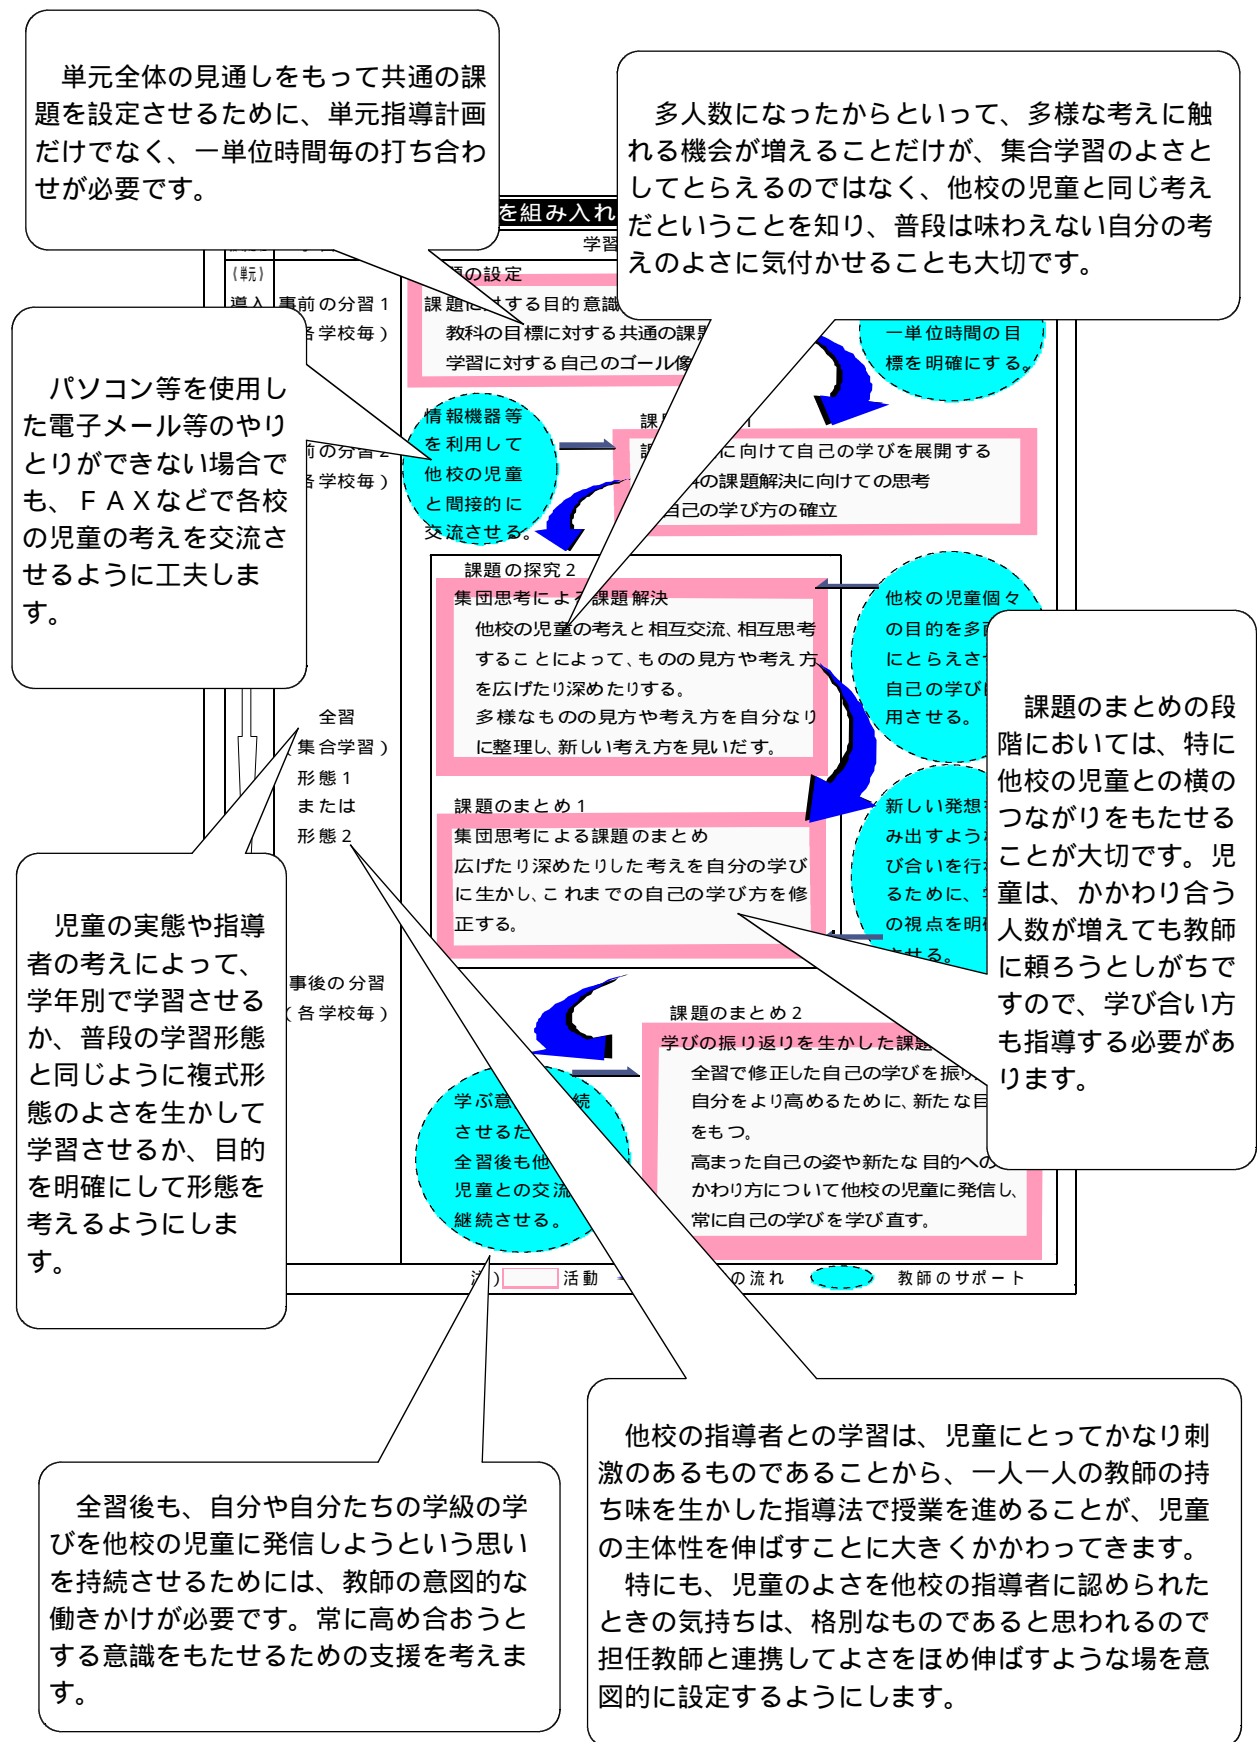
単元全体の見通しをもって共通の課題を設定させるために、単元指導計画だけでなく、一単位時間毎の打ち合わせが必要です。

多人数になったからといって、多様な考えに触れる機会が増えることだけが、集合学習のよさとしてとらえるのではなく、他校の児童と同じ考えだということを知り、普段は味わえない自分の考えのよさに気付かせることも大切です。

を組み入れ

学習

(転)

導入

事前の分習１
（各学校毎）

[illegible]の設定
課題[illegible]する目的意識
教科の目標に対する共通の課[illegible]
学習に対する自己のゴール像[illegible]

一単位時間の目標を明確にする。

パソコン等を使用した電子メール等のやりとりができない場合でも、ＦＡＸなどで各校の児童の考えを交流させるように工夫します。

情報機器等を利用して他校の児童と間接的に交流させる。

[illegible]前の分習２
（各学校毎）

課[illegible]
課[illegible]に向けて自己の学びを展開する
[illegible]の課題解決に向けての思考
自己の学び方の確立

課題の探究２
集団思考による課題解決
他校の児童の考えと相互交流、相互思考することによって、ものの見方や考え方を広げたり深めたりする。
多様なものの見方や考え方を自分なりに整理し、新しい考え方を見いだす。

他校の児童個々の目的を多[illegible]にとらえさ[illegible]自己の学び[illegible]用させる。

課題のまとめの段階においては、特に他校の児童との横のつながりをもたせることが大切です。児童は、かかわり合う人数が増えても教師に頼ろうとしがちですので、学び合い方も指導する必要があります。

全習
（集合学習）
形態１
または
形態２

課題のまとめ１
集団思考による課題のまとめ
広げたり深めたりした考えを自分の学びに生かし、これまでの自己の学び方を修正する。

新しい発想を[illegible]み出すよう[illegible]び合いを行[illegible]るために、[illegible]の視点を明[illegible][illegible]させる。

児童の実態や指導者の考えによって、学年別で学習させるか、普段の学習形態と同じように複式形態のよさを生かして学習させるか、目的を明確にして形態を考えるようにします。

事後の分習
（各学校毎）

課題のまとめ２
学びの振り返りを生かした課題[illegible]
全習で修正した自己の学びを振り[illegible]
自分をより高めるために、新たな目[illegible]をもつ。
高まった自己の姿や新たな目的への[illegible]かかわり方について他校の児童に発信し、常に自己の学びを学び直す。

学ぶ意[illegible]続させるた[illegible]全習後も他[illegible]児童との交流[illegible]継続させる。

注）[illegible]活動 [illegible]の流れ 教師のサポート

全習後も、自分や自分たちの学級の学びを他校の児童に発信しようという思いを持続させるためには、教師の意図的な働きかけが必要です。常に高め合おうとする意識をもたせるための支援を考えます。

他校の指導者との学習は、児童にとってかなり刺激のあるものであることから、一人一人の教師の持ち味を生かした指導法で授業を進めることが、児童の主体性を伸ばすことに大きくかかわってきます。
特にも、児童のよさを他校の指導者に認められたときの気持ちは、格別なものであると思われるので担任教師と連携してよさをほめ伸ばすような場を意図的に設定するようにします。